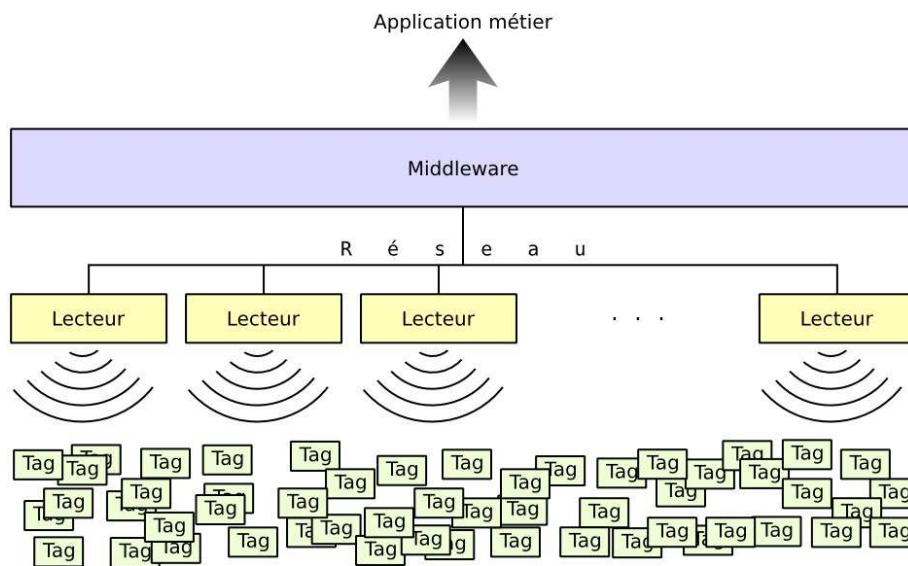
Application métier

Middleware

R é s e a u

Lecteur Lecteur Lecteur . . . Lecteur

Tag Tag Tag Tag Tag Tag Tag Tag Tag Tag Tag Tag Tag Tag Tag Tag Tag Tag Tag Tag Tag Tag Tag Tag Tag Tag Tag Tag Tag Tag Tag Tag Tag Tag Tag Tag Tag Tag Tag Tag Tag Tag Tag Tag Tag Tag Tag Tag Tag